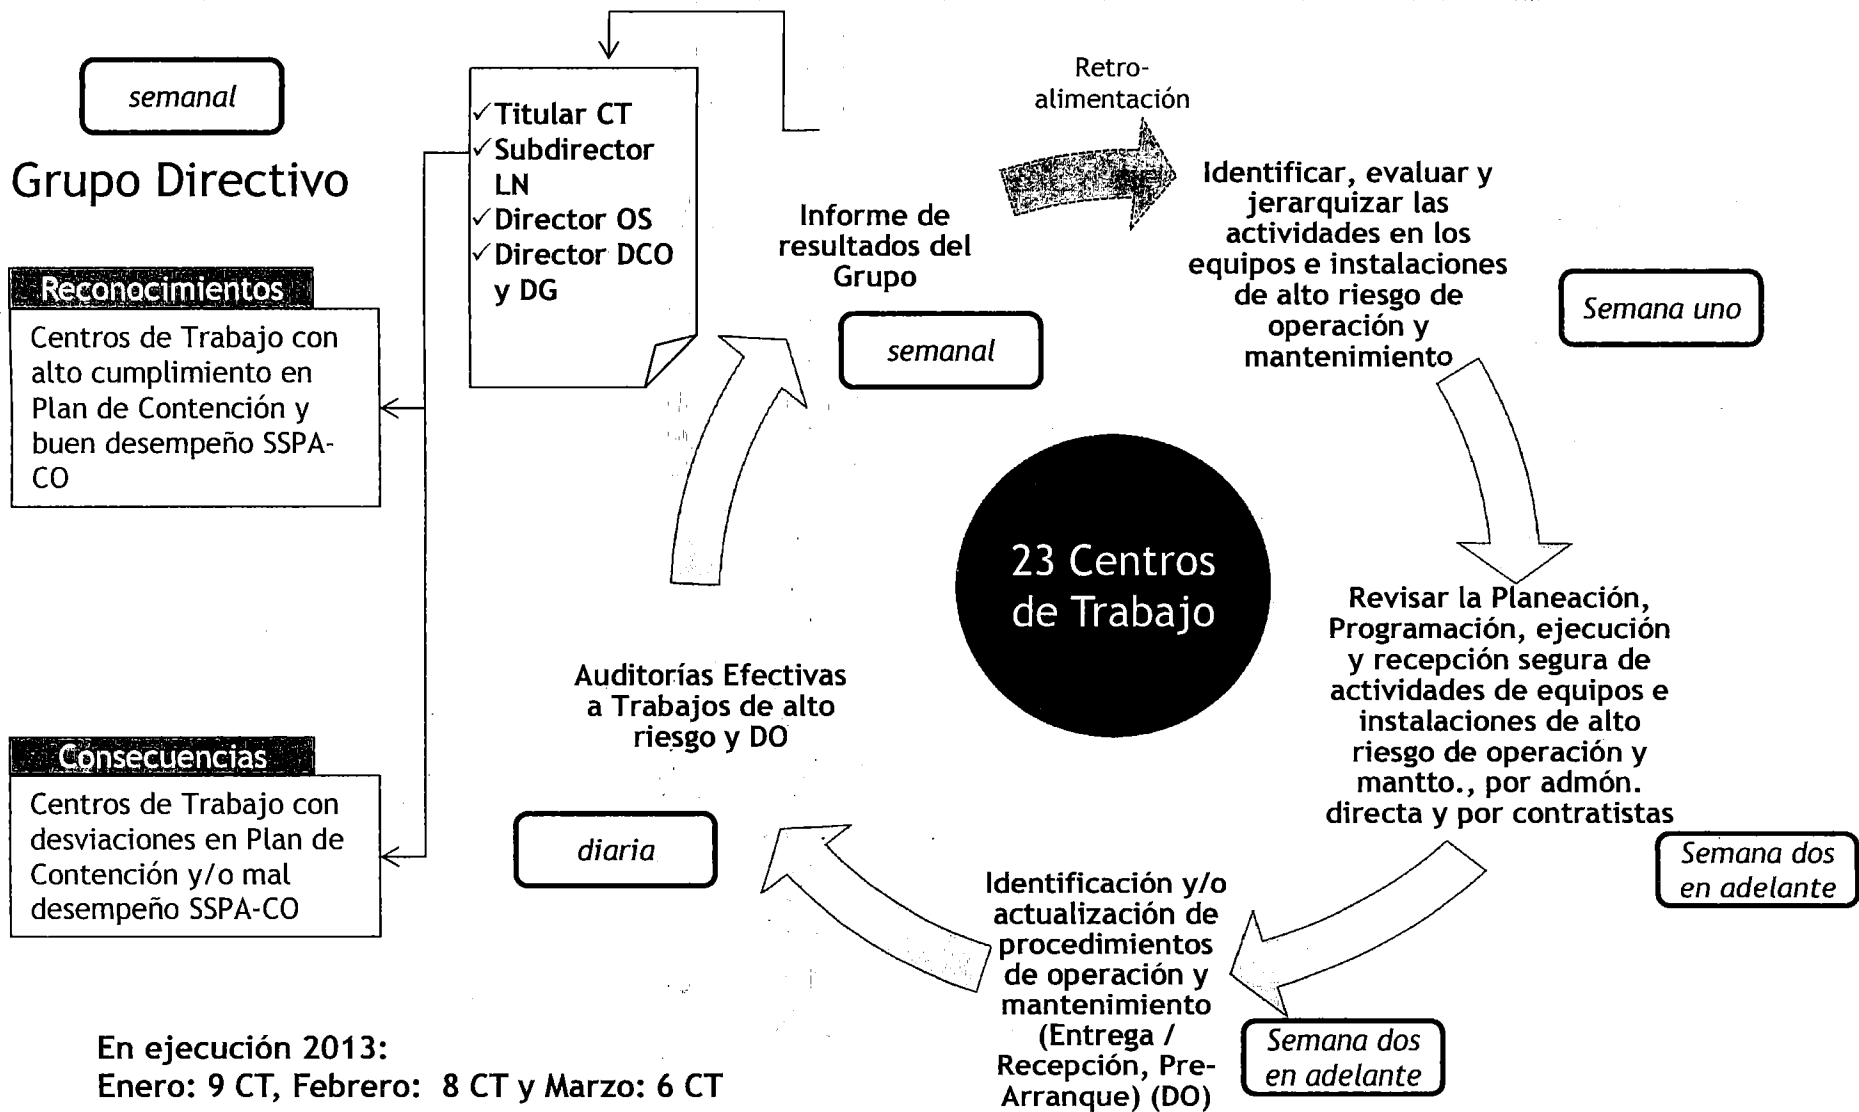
semanal

Grupo Directivo

Reconocimientos

Centros de Trabajo con alto cumplimiento en Plan de Contención y buen desempeño SSPA-CO

Consecuencias

Centros de Trabajo con desviaciones en Plan de Contención y/o mal desempeño SSPA-CO

✓Titular CT
✓Subdirector LN
✓Director OS
✓Director DCO y DG

Informe de resultados del Grupo

semanal

Retro-alimentación

Identificar, evaluar y jerarquizar las actividades en los equipos e instalaciones de alto riesgo de operación y mantenimiento

Semana uno

23 Centros de Trabajo

Revisar la Planeación, Programación, ejecución y recepción segura de actividades de equipos e instalaciones de alto riesgo de operación y mantto., por admón. directa y por contratistas

Semana dos en adelante

Auditorías Efectivas a Trabajos de alto riesgo y DO

diaria

Identificación y/o actualización de procedimientos de operación y mantenimiento (Entrega / Recepción, Pre-Arranque) (DO)

Semana dos en adelante

En ejecución 2013:
Enero: 9 CT, Febrero: 8 CT y Marzo: 6 CT